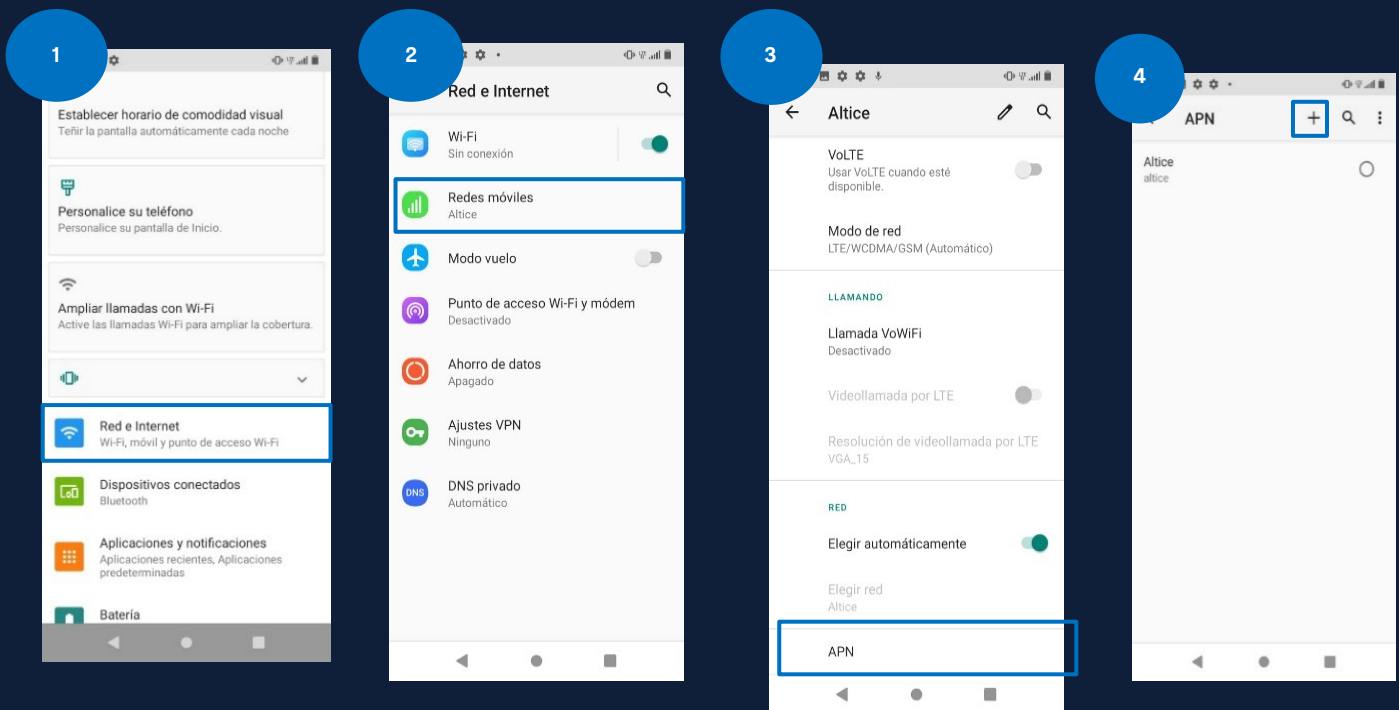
1

Establecer horario de comodidad visual
Teñir la pantalla automáticamente cada noche

Personalice su teléfono
Personalice su pantalla de Inicio.

Ampliar llamadas con Wi-Fi
Active las llamadas Wi-Fi para ampliar la cobertura.

Red e Internet
Wi-Fi, móvil y punto de acceso Wi-Fi

Dispositivos conectados
Bluetooth

Aplicaciones y notificaciones
Aplicaciones recientes, Aplicaciones predeterminadas

Batería

2

Red e Internet

Wi-Fi
Sin conexión

Redes móviles
Altice

Modo vuelo

Punto de acceso Wi-Fi y módem
Desactivado

Ahorro de datos
Apagado

Ajustes VPN
Ninguno

DNS privado
Automático

3

Altice

VoLTE
Usar VoLTE cuando esté disponible.

Modo de red
LTE/WCDMA/GSM (Automático)

LLAMANDO

Llamada VoWiFi
Desactivado

Videollamada por LTE

Resolución de videollamada por LTE
VGA_15

RED

Elegir automáticamente

Elegir red
Altice

APN

4

APN

Altice
altice